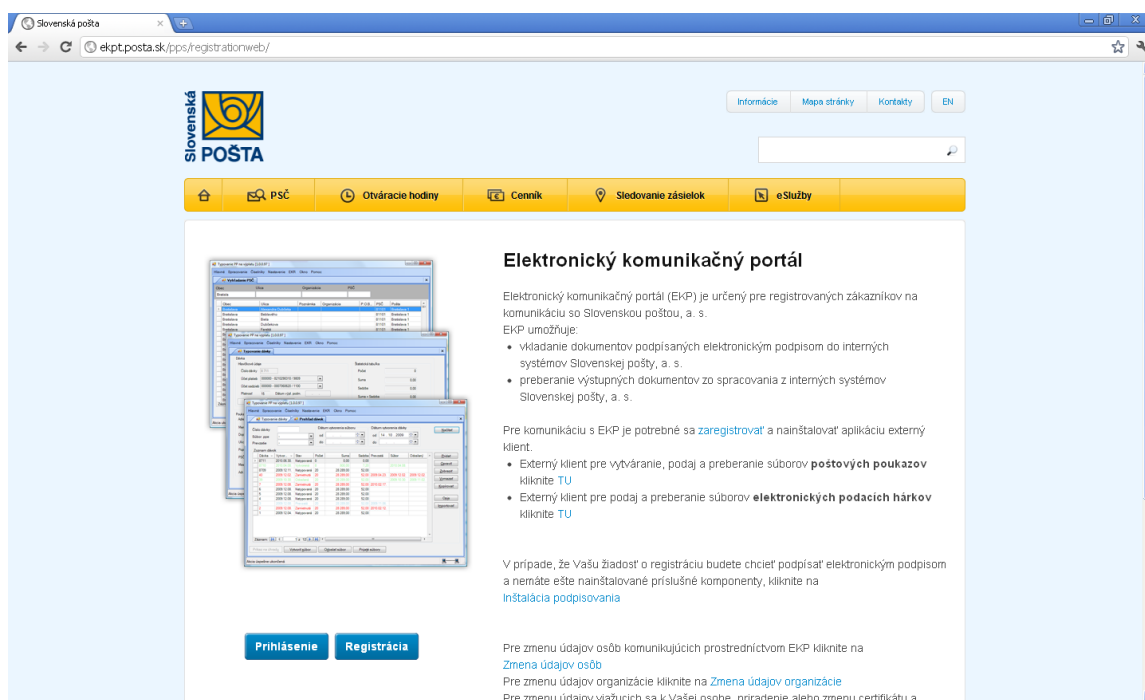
Slovenská pošta
ekpt.posta.sk/pps/registrationweb/

Slovenská POŠTA

Informácie | Mapa stránky | Kontakty | EN

PSČ | Otváracie hodiny | Cenník | Sledovanie zásielok | eSlužby

Elektronický komunikačný portál

Elektronický komunikačný portál (EKP) je určený pre registrovaných zákazníkov na komunikáciu so Slovenskou poštou, a. s.
EKP umožňuje:
• vkladanie dokumentov podpísaných elektronickým podpisom do interných systémov Slovenskej pošty, a. s.
• preberanie výstupných dokumentov zo spracovania z interných systémov Slovenskej pošty, a. s.

Pre komunikáciu s EKP je potrebné sa zaregistrovať a nainštalovať aplikáciu externý klient.
• Externý klient pre vytváranie, podaj a preberanie súborov poštových poukazov kliknite TU
• Externý klient pre podaj a preberanie súborov elektronických podacích hárkov kliknite TU

V prípade, že Vašu žiadosť o registráciu budete chcieť podpísať elektronickým podpisom a nemáte ešte nainštalované príslušné komponenty, kliknite na
Inštalácia podpisovania

Prihlásenie | Registrácia

Pre zmenu údajov osôb komunikujúcich prostredníctvom EKP kliknite na
Zmena údajov osôb
Pre zmenu údajov organizácie kliknite na Zmena údajov organizácie
Pre zmenu údajov viažucich sa k Vašej osobe, priradenie alebo zmenu certifikátu a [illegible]